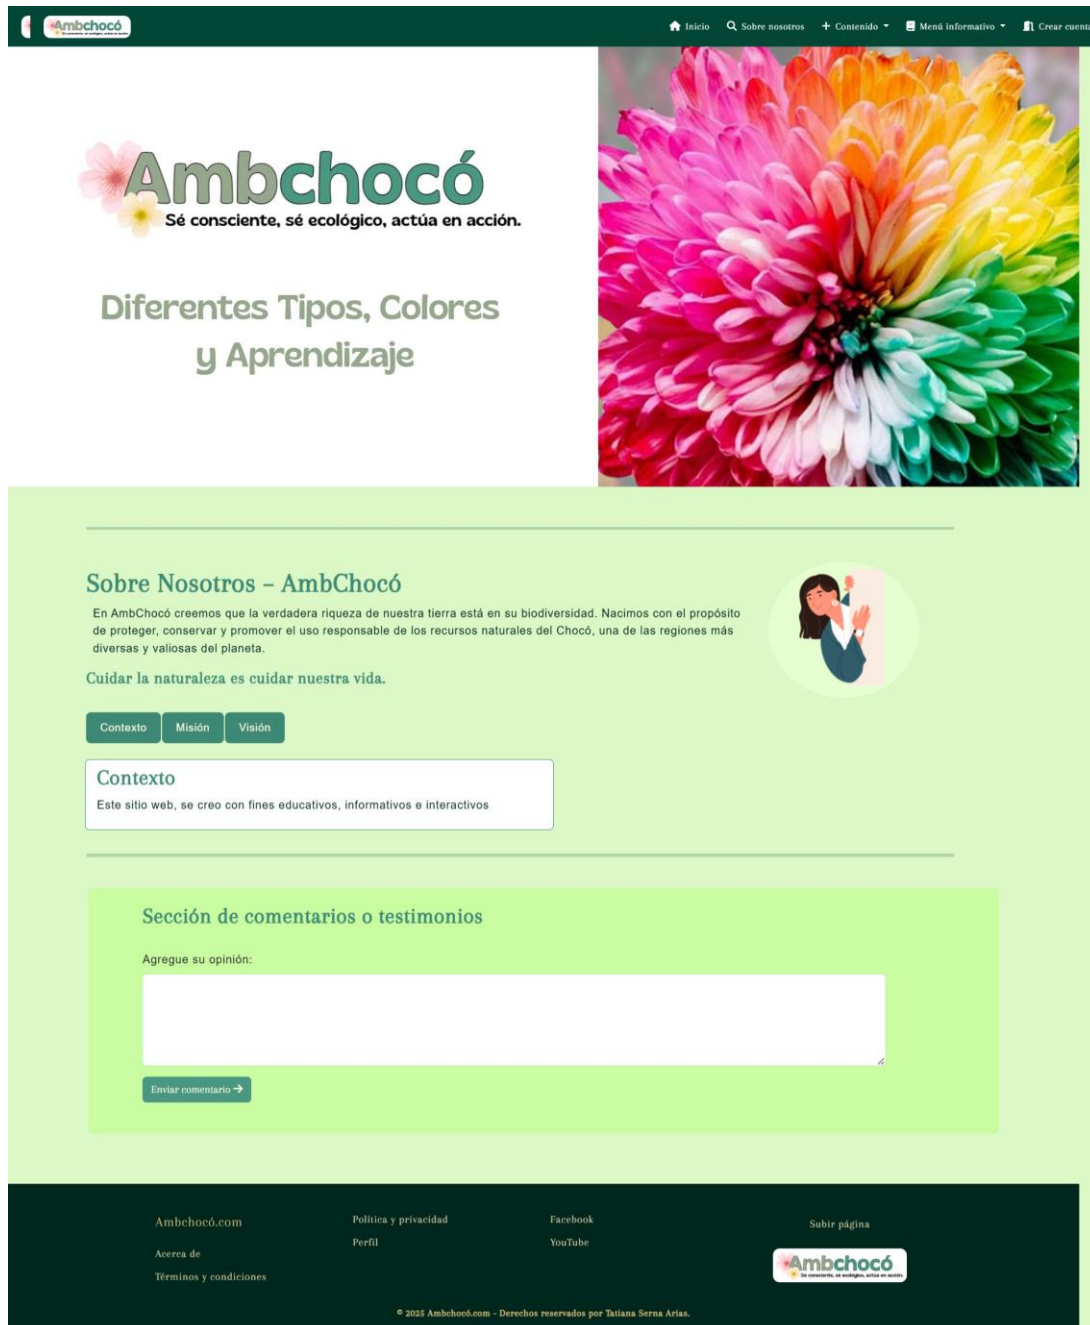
Ambchocó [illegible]

Inicio Sobre nosotros + Contenido Menú informativo Crear cuent

Ambchocó
Sé consciente, sé ecológico, actúa en acción.

Diferentes Tipos, Colores y Aprendizaje

Sobre Nosotros – AmbChocó

En AmbChocó creemos que la verdadera riqueza de nuestra tierra está en su biodiversidad. Nacimos con el propósito de proteger, conservar y promover el uso responsable de los recursos naturales del Chocó, una de las regiones más diversas y valiosas del planeta.

Cuidar la naturaleza es cuidar nuestra vida.

Contexto Misión Visión

Contexto
Este sitio web, se creo con fines educativos, informativos e interactivos

Sección de comentarios o testimonios

Agregue su opinión:

Enviar comentario →

Ambchocó.com
Acerca de
Términos y condiciones

Politica y privacidad
Perfil

Facebook
YouTube

Subir página

Ambchocó
Sé consciente, sé ecológico, actúa en acción.

© 2025 Ambchocó.com - Derechos reservados por Tatiana Serna Arias.